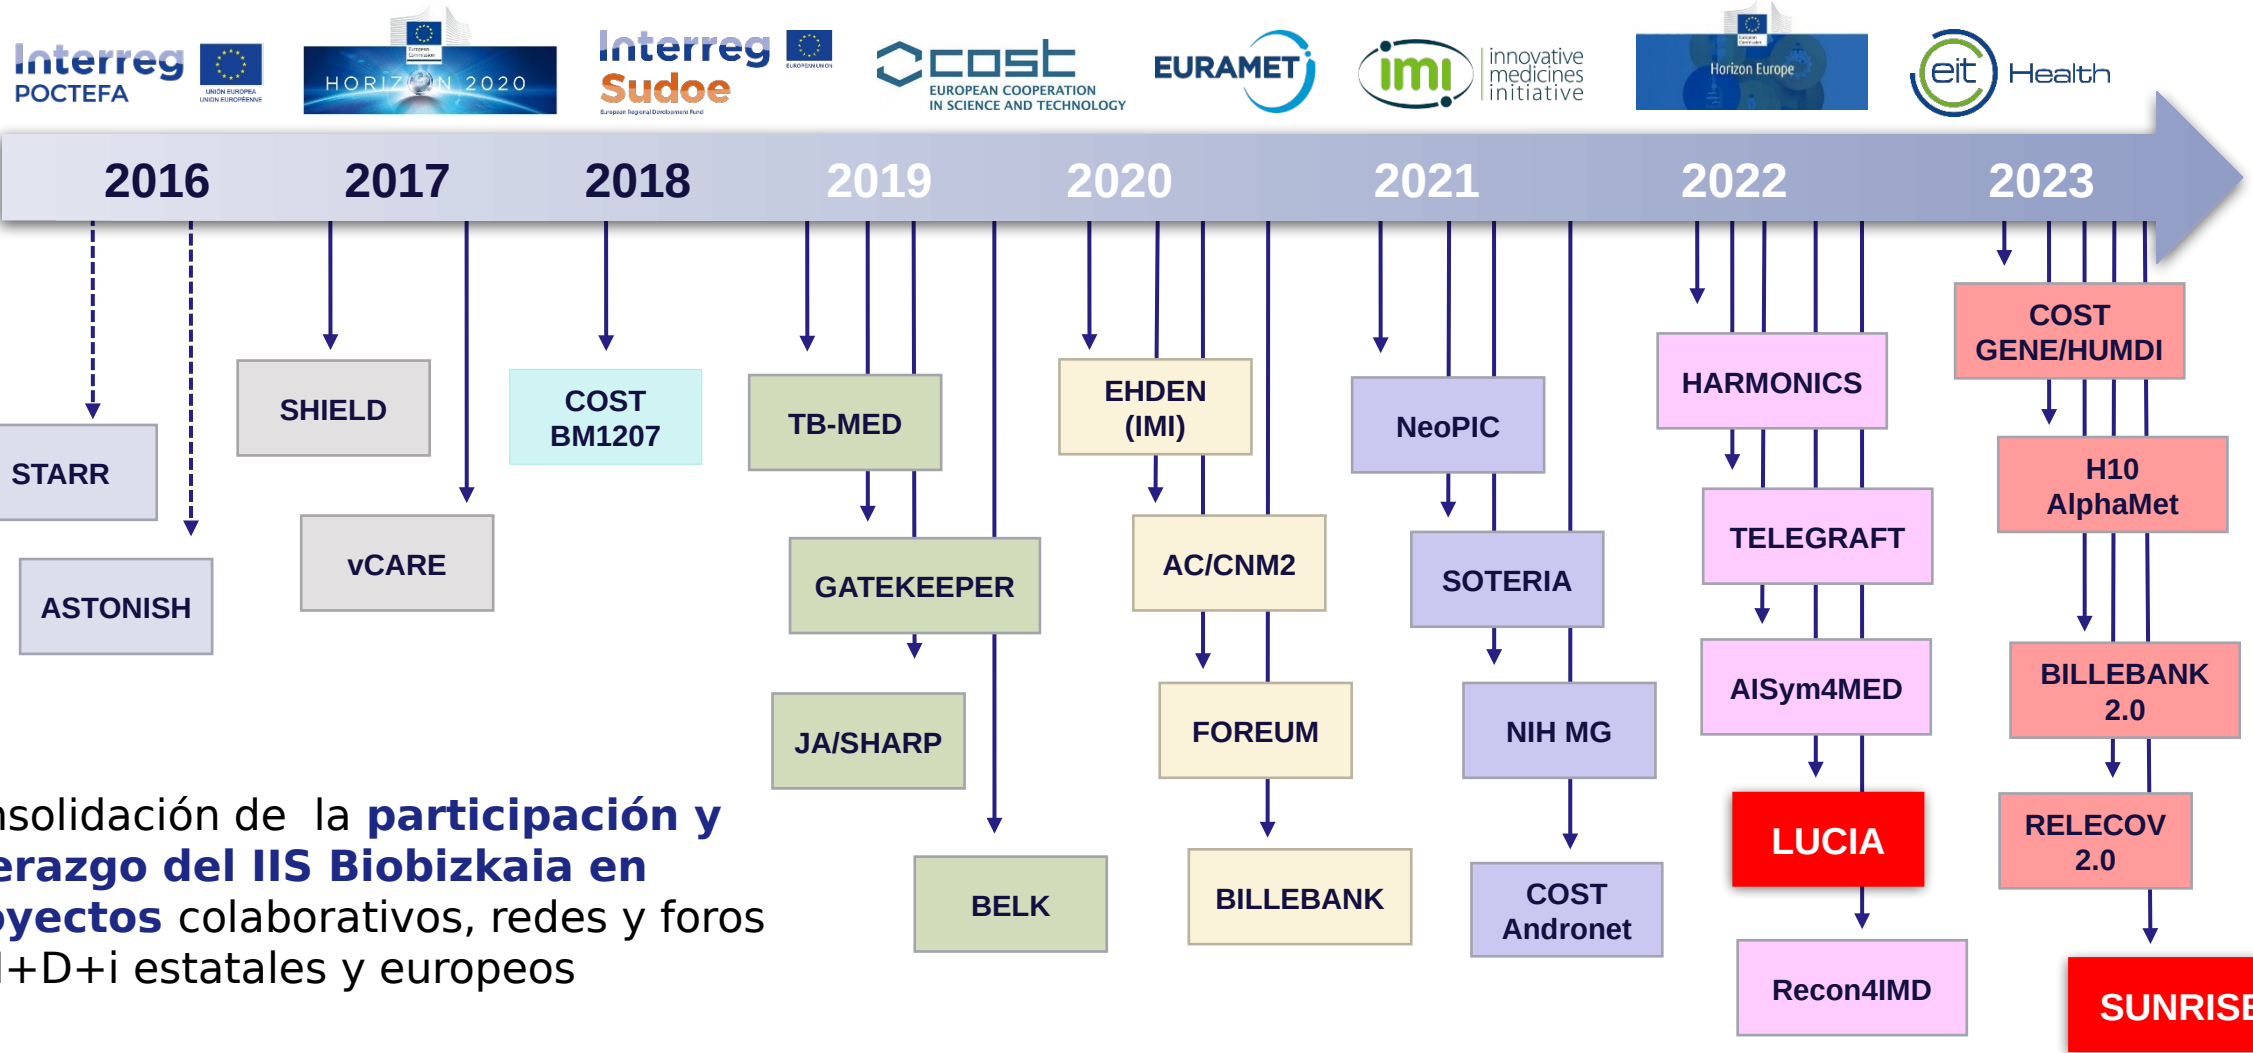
Interreg POCTEFA UNIÓN EUROPEA UNION EUROPÉENNE

HORIZON 2020

Interreg Sudoe European Regional Development Fund

cost EUROPEAN COOPERATION IN SCIENCE AND TECHNOLOGY

EURAMET

imi innovative medicines initiative

Horizon Europe

eit Health

2016 2017 2018 2019 2020 2021 2022 2023

STARR

ASTONISH

SHIELD

vCARE

COST BM1207

TB-MED

GATEKEEPER

JA/SHARP

BELK

EHDEN (IMI)

AC/CNM2

FOREUM

BILLEBANK

NeoPIC

SOTERIA

NIH MG

COST Andronet

HARMONICS

TELEGRAFT

AISym4MED

LUCIA

Recon4IMD

COST GENE/HUMDI

H10 AlphaMet

BILLEBANK 2.0

RELECOV 2.0

SUNRISE

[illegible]nsolidación de la **participación y** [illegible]**erazgo del IIS Biobizkaia en** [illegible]**oyectos** colaborativos, redes y foros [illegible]I+D+i estatales y europeos